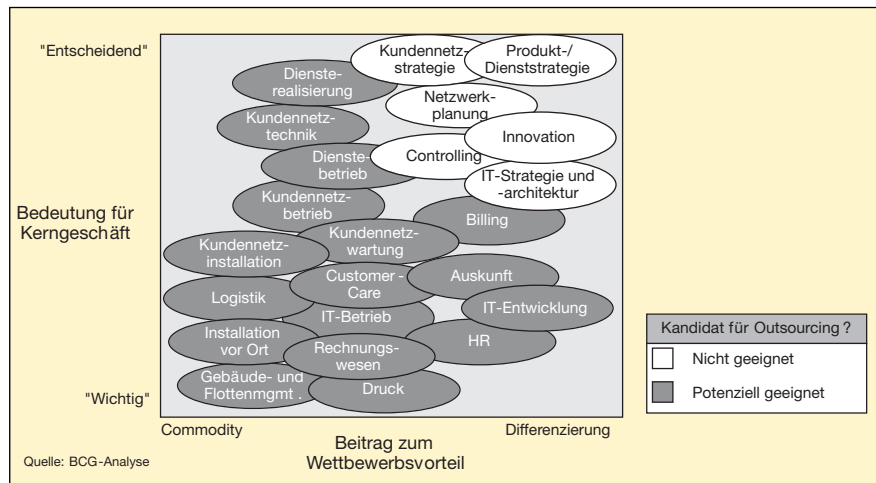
"Entscheidend"

"Wichtig"

Bedeutung für Kerngeschäft

Kundennetzstrategie

Produkt-/ Dienststrategie

Dienste-realisierung

Netzwerk-planung

Kundennetz-technik

Innovation

Controlling

Dienste-betrieb

IT-Strategie und -architektur

Kundennetz-betrieb

Billing

Kundennetz-wartung

Kundennetz-installation

Customer - Care

Auskunft

Logistik

IT-Entwicklung

IT-Betrieb

Installation vor Ort

HR

Rechnungs-wesen

Gebäude- und Flottenmgmt .

Druck

Commodity

Differenzierung

Beitrag zum Wettbewerbsvorteil

Quelle: BCG-Analyse

| Kandidat für Outsourcing ? |
|---|
| Nicht geeignet |
| Potenziell geeignet |